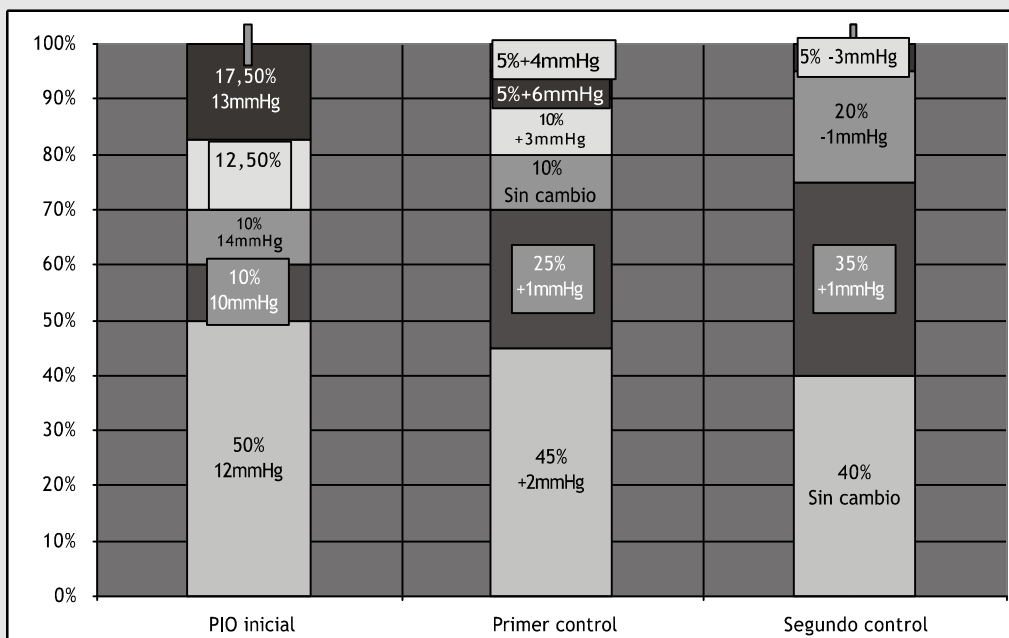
100%
90%
80%
70%
60%
50%
40%
30%
20%
10%
0%

17,50%
13mmHg
12,50%
10%
14mmHg
10%
10mmHg
50%
12mmHg

5%+4mmHg
5%+6mmHg
10%
+3mmHg
10%
Sin cambio
25%
+1mmHg
45%
+2mmHg

5% -3mmHg
20%
-1mmHg
35%
+1mmHg
40%
Sin cambio

PIO inicial
Primer control
Segundo control